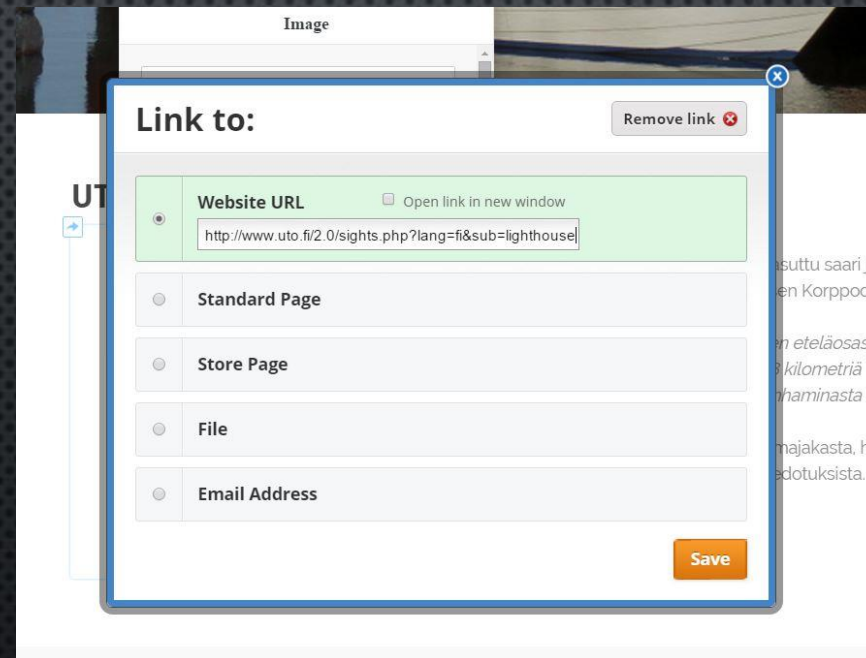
Image

Link to:

Remove link

UT

Website URL

Open link in new window

http://www.uto.fi/2.0/sights.php?lang=fi&sub=lighthouse

Standard Page

Store Page

File

Email Address

Save

asuttu saari j
en Korppoo

n eteläosas
3 kilometriä
nhaminasta

majakasta, h
edotuksista.